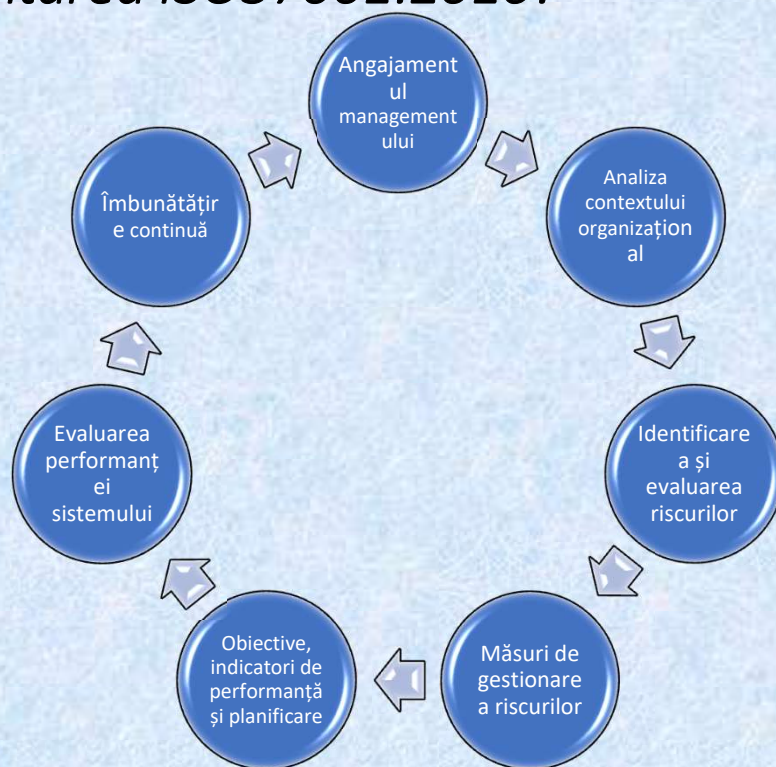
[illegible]

Angajamentul managementului

Analiza contextului organizațional

Identificarea și evaluarea riscurilor

Măsuri de gestionare a riscurilor

Obiective, indicatori de performanță și planificare

Evaluarea performanței sistemului

Îmbunătățire continuă